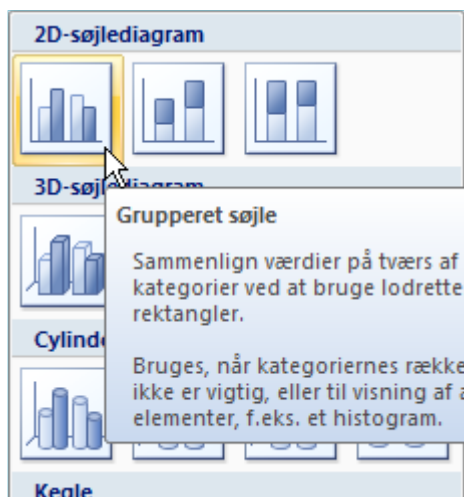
2D-søjlediagram

3D-søj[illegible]diagram

Grupperet søjle

Sammenlign værdier på tværs af kategorier ved at bruge lodrette rektangler.

Bruges, når kategoriernes række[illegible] ikke er vigtig, eller til visning af a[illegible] elementer, f.eks. et histogram.

Cylind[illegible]

Kegle